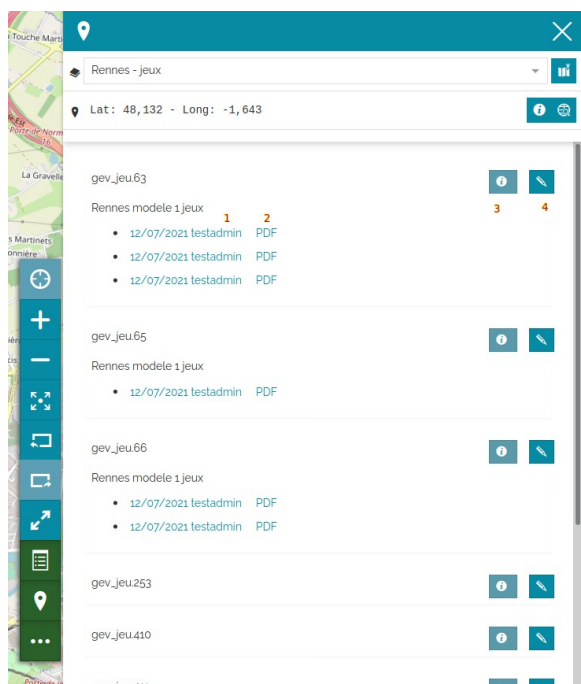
Touche Marti
Porte de Norm
La Gravelle
s Martinets
onnière
Porte de
Rennes - jeux
Lat: 48,132 - Long: -1,643
gev_jeu.63
Rennes modele 1 jeux
1 2 3 4
- 12/07/2021 testadmin PDF
- 12/07/2021 testadmin PDF
- 12/07/2021 testadmin PDF
gev_jeu.65
Rennes modele 1 jeux
- 12/07/2021 testadmin PDF
gev_jeu.66
Rennes modele 1 jeux
- 12/07/2021 testadmin PDF
- 12/07/2021 testadmin PDF
gev_jeu.253
gev_jeu.410